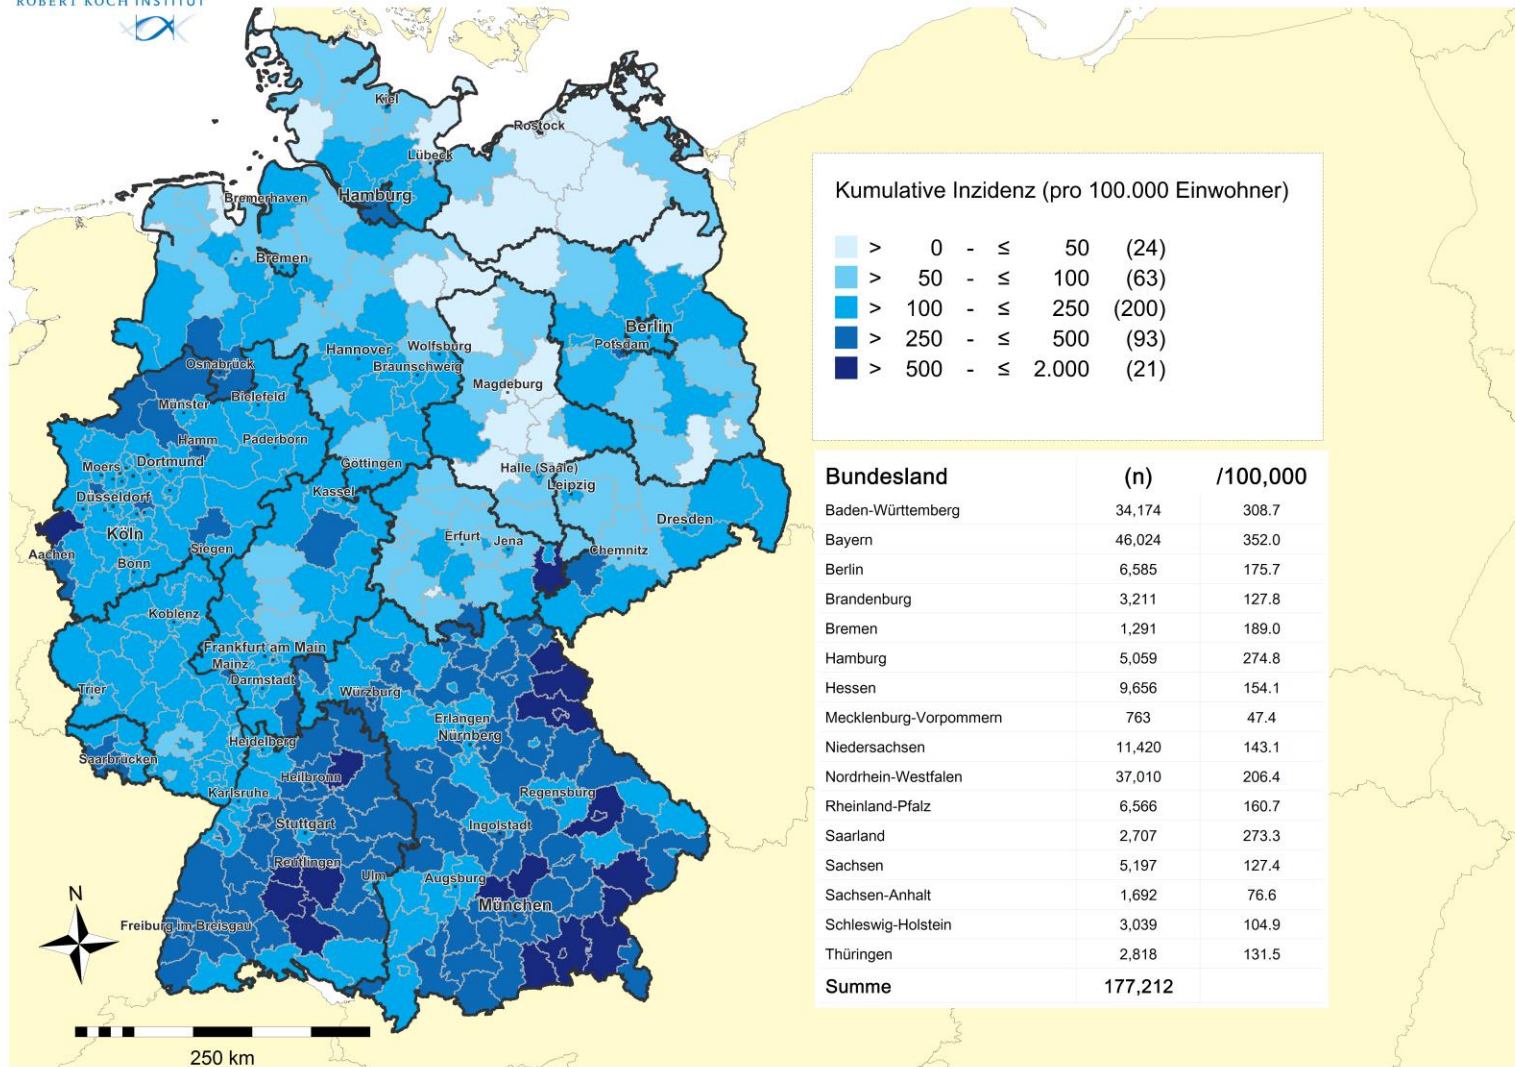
ROBERT KOCH INSTITUT

Kiel
Rostock
Lübeck
Bremerhaven
Hamburg
Bremen
Berlin
Potsdam
Hannover
Wolfsburg
Braunschweig
Magdeburg
Osnabrück
Münster
Bielefeld
Hamm
Paderborn
Moers
Dortmund
Göttingen
Halle (Saale)
Leipzig
Kassel
Düsseldorf
Köln
Aachen
Siegen
Bonn
Erfurt
Jena
Dresden
Chemnitz
Koblenz
Frankfurt am Main
Mainz
Darmstadt
Trier
Würzburg
Erlangen
Nürnberg
Heidelberg
Saarbrücken
Heilbronn
Karlsruhe
Regensburg
Stuttgart
Ingolstadt
Reutlingen
Ulm
Augsburg
München
Freiburg im Breisgau
N
250 km

Kumulative Inzidenz (pro 100.000 Einwohner)

> 0 - ≤ 50 (24)
> 50 - ≤ 100 (63)
> 100 - ≤ 250 (200)
> 250 - ≤ 500 (93)
> 500 - ≤ 2.000 (21)

| Bundesland | (n) | /100,000 |
|---|---|---|
| Baden-Württemberg | 34,174 | 308.7 |
| Bayern | 46,024 | 352.0 |
| Berlin | 6,585 | 175.7 |
| Brandenburg | 3,211 | 127.8 |
| Bremen | 1,291 | 189.0 |
| Hamburg | 5,059 | 274.8 |
| Hessen | 9,656 | 154.1 |
| Mecklenburg-Vorpommern | 763 | 47.4 |
| Niedersachsen | 11,420 | 143.1 |
| Nordrhein-Westfalen | 37,010 | 206.4 |
| Rheinland-Pfalz | 6,566 | 160.7 |
| Saarland | 2,707 | 273.3 |
| Sachsen | 5,197 | 127.4 |
| Sachsen-Anhalt | 1,692 | 76.6 |
| Schleswig-Holstein | 3,039 | 104.9 |
| Thüringen | 2,818 | 131.5 |
| Summe | 177,212 | |